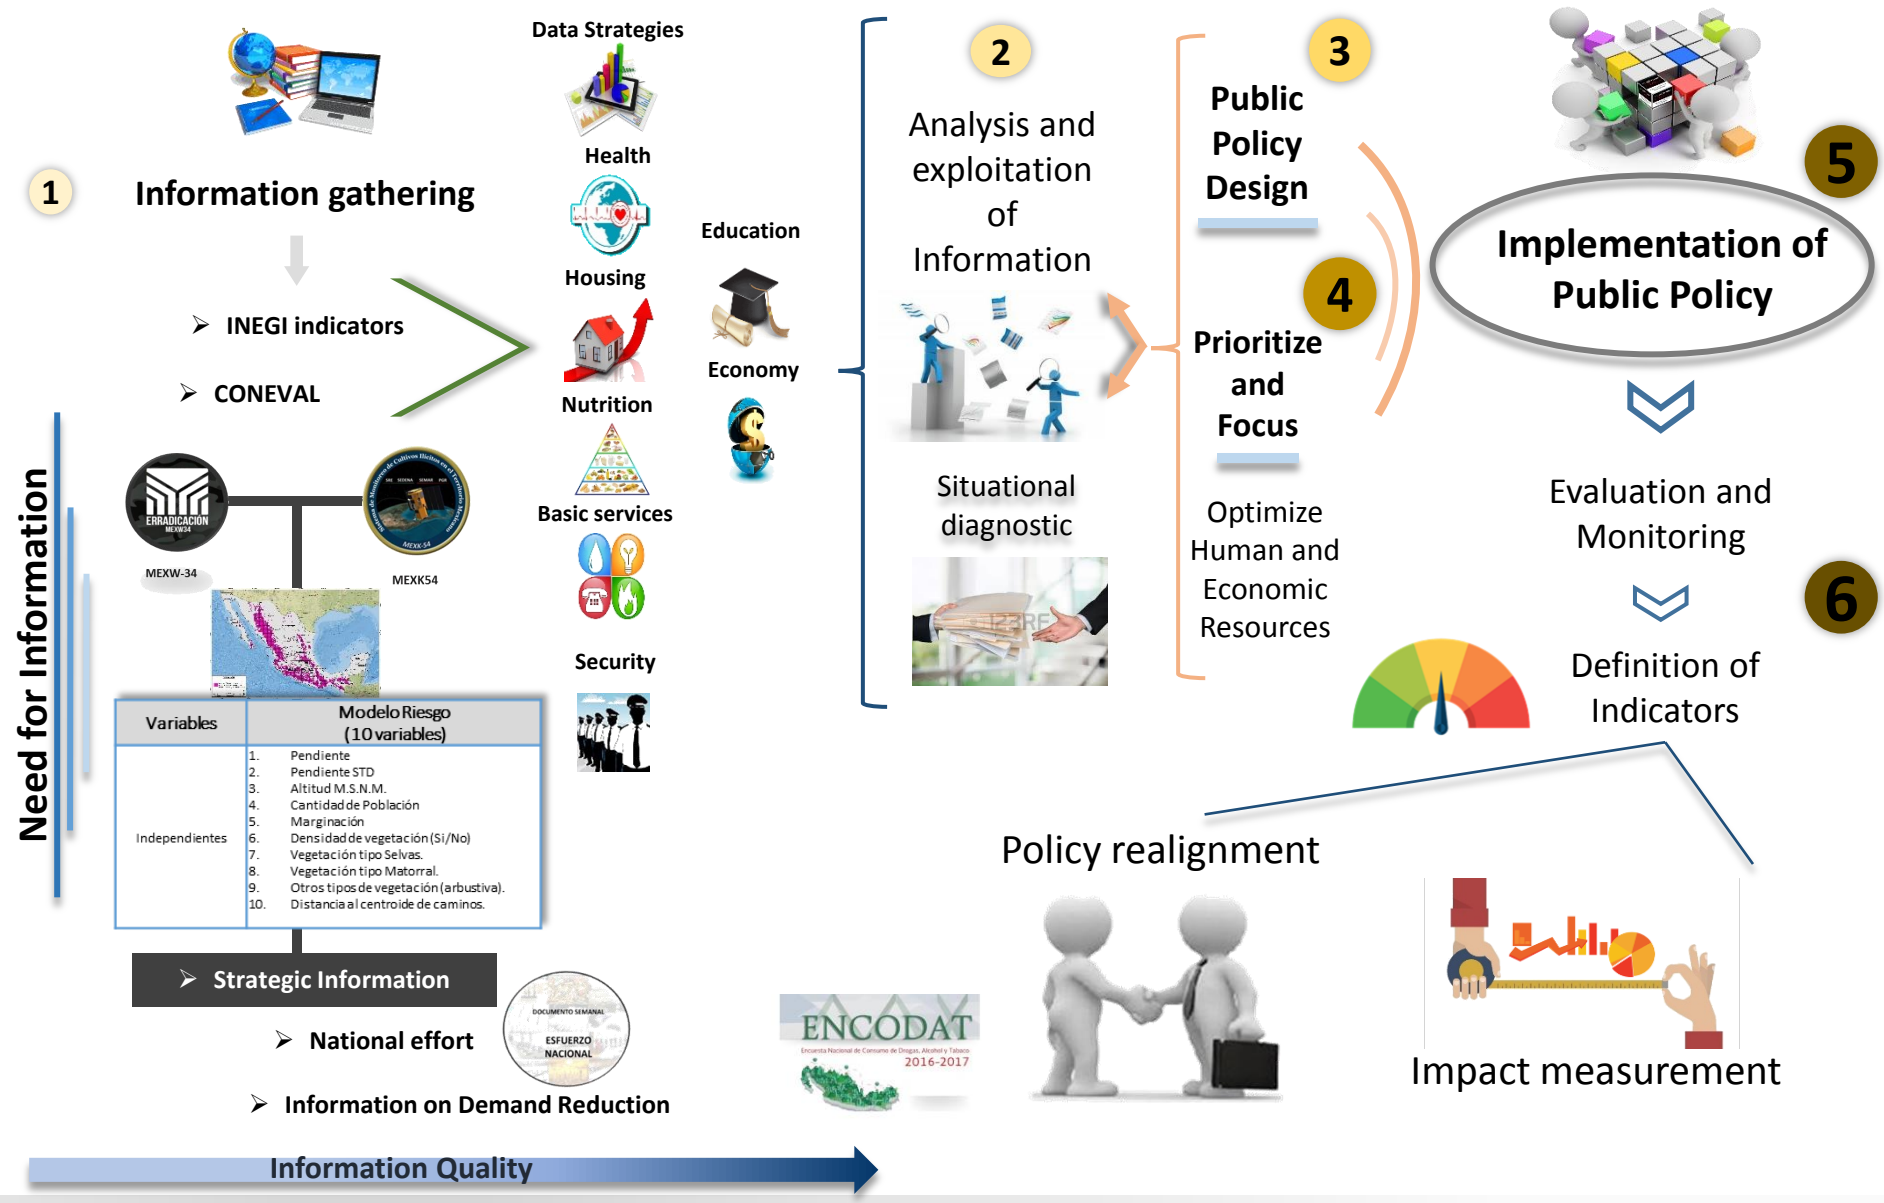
1

Information gathering

➢ INEGI indicators

➢ CONEVAL

Need for Information

ERRADICACION MEXW34

MEXW-34

MEXK54

| Variables | Modelo Riesgo (10 variables) |
|---|---|
| Independientes | 1. Pendiente<br>2. Pendiente STD<br>3. Altitud M.S.N.M.<br>4. Cantidad de Población<br>5. Marginación<br>6. Densidad de vegetación (Si/No)<br>7. Vegetación tipo Selvas.<br>8. Vegetación tipo Matorral.<br>9. Otros tipos de vegetación (arbustiva).<br>10. Distancia al centroide de caminos. |

➢ Strategic Information

➢ National effort

DOCUMENTO SEMANAL ESFUERZO NACIONAL

➢ Information on Demand Reduction

Information Quality

Data Strategies

Health

Housing

Nutrition

Basic services

Security

Education

Economy

2

Analysis and exploitation of Information

Situational diagnostic

123RF

3

Public Policy Design

4

Prioritize and Focus

Optimize Human and Economic Resources

5

Implementation of Public Policy

Evaluation and Monitoring

6

Definition of Indicators

Policy realignment

ENCODAT 2016-2017

Impact measurement